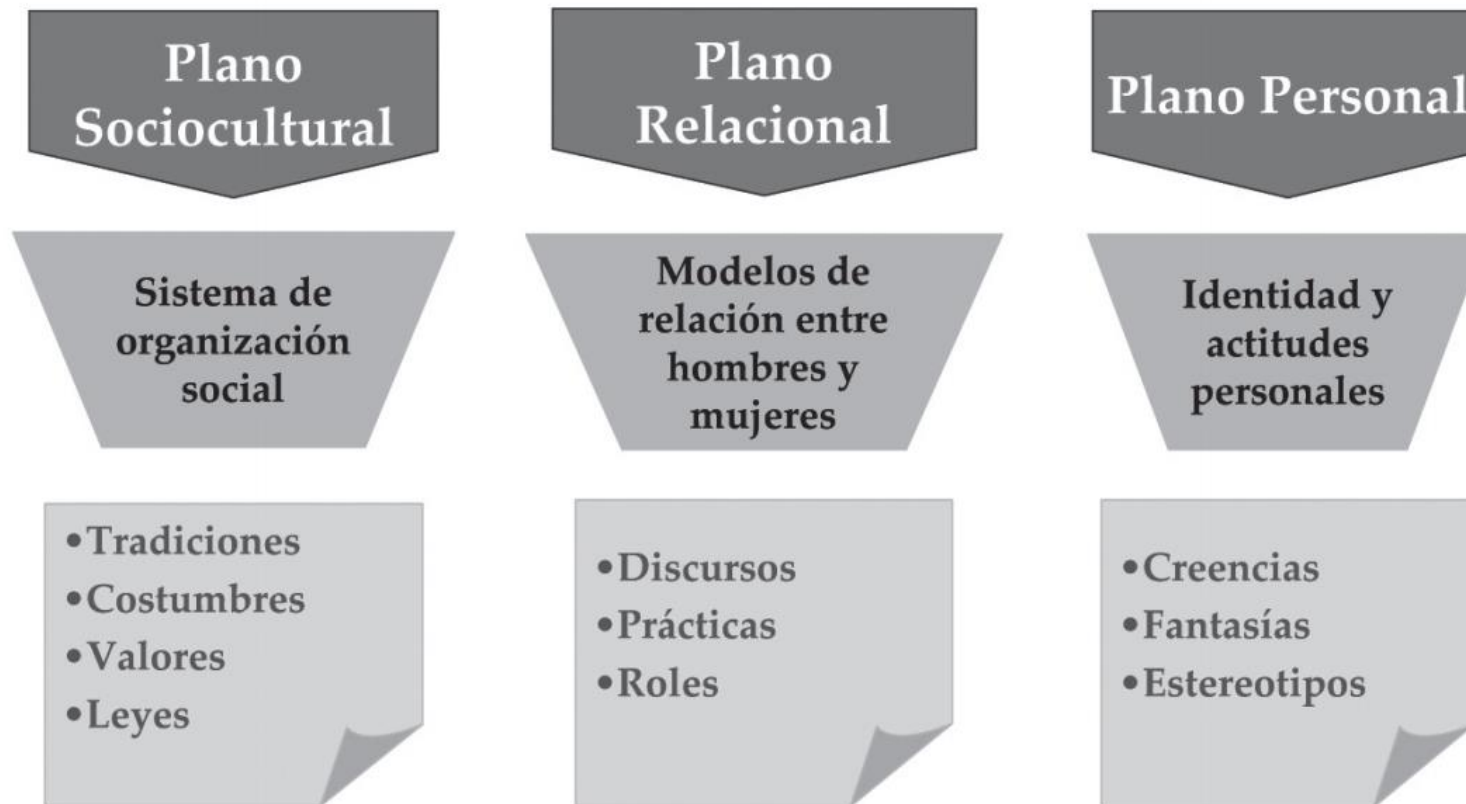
Plano Sociocultural

Sistema de organización social

• Tradiciones
• Costumbres
• Valores
• Leyes

Plano Relacional

Modelos de relación entre hombres y mujeres

• Discursos
• Prácticas
• Roles

Plano Personal

Identidad y actitudes personales

• Creencias
• Fantasías
• Estereotipos